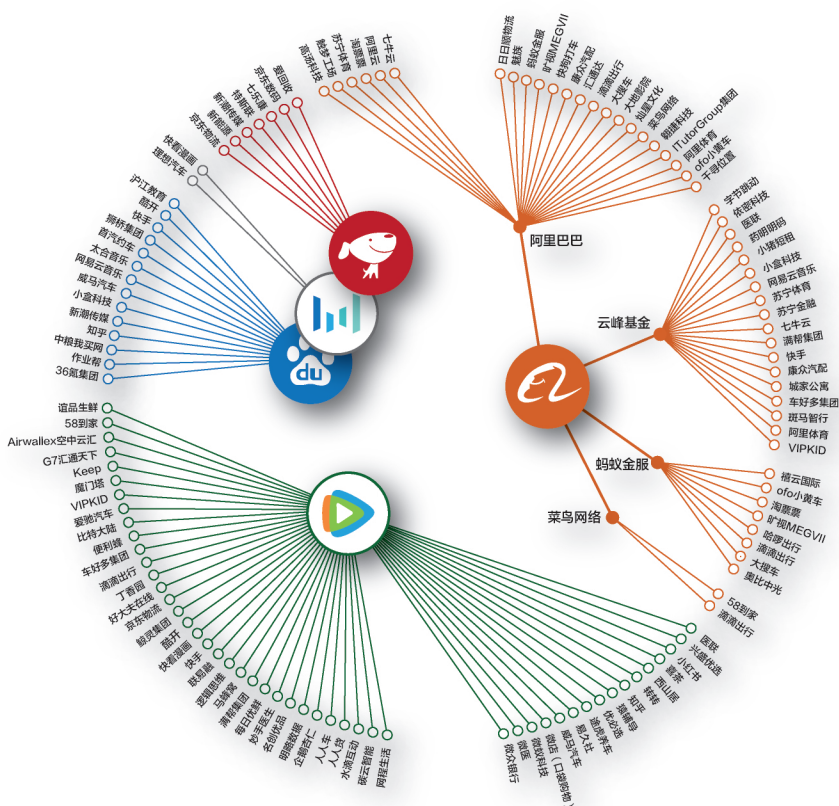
七牛云
阿里云
淘票票
苏宁体育
魅族
高德科技
日日顺物流
魅族
蚂蚁金服
旷视MEGVII
快狗打车
集沁汽配
汇通达
滴滴出行
大搜车
大地影院
知爱文化
菜鸟网络
朝旭科技
iTutorGroup集团
阿里体育
ofo小黄车
千寻位置
阿里巴巴
宇节跳动
依图科技
医联
药明明码
小猪短租
小盒科技
网易云音乐
苏宁体育
苏宁金融
七牛云
满帮集团
快手
康众汽配
城家公寓
车好多集团
斑马智行
阿里体育
VIPKID
云峰基金
蚂蚁金服
猎云国际
ofo小黄车
淘票票
旷视MEGVII
哈啰出行
滴滴出行
大搜车
奥比中光
菜鸟网络
58到家
滴滴出行
爱回收
京东数科
七乐康
特斯拉
新潮传媒
京东物流
快看漫画
理想汽车
沪江教育
酷开
快手
猎豹集团
首汽约车
太合音乐
网易云音乐
威马汽车
小盒科技
新潮传媒
知乎
中粮我买网
作业帮
36氪集团
谊品生鲜
58到家
Airwallex空中云汇
G7汇通天下
Keep
魔门塔
VIPKID
爱驰汽车
比特大陆
便利蜂
车好多集团
滴滴出行
丁香园
好大夫在线
京东物流
鲸灵集团
酷开
快看漫画
快手
联易融
逻辑思维
马蜂窝
满帮集团
每日优鲜
妙手医生
名创优品
明略数据
企鹅杏仁
人人车
人人贷
水滴互动
新石器
阿里生活
医联
兴盛优选
小红书
喜茶
西山居
蜂巢
猿辅导
知乎
优必选
威马汽车
易久批
微店
微医
微众银行